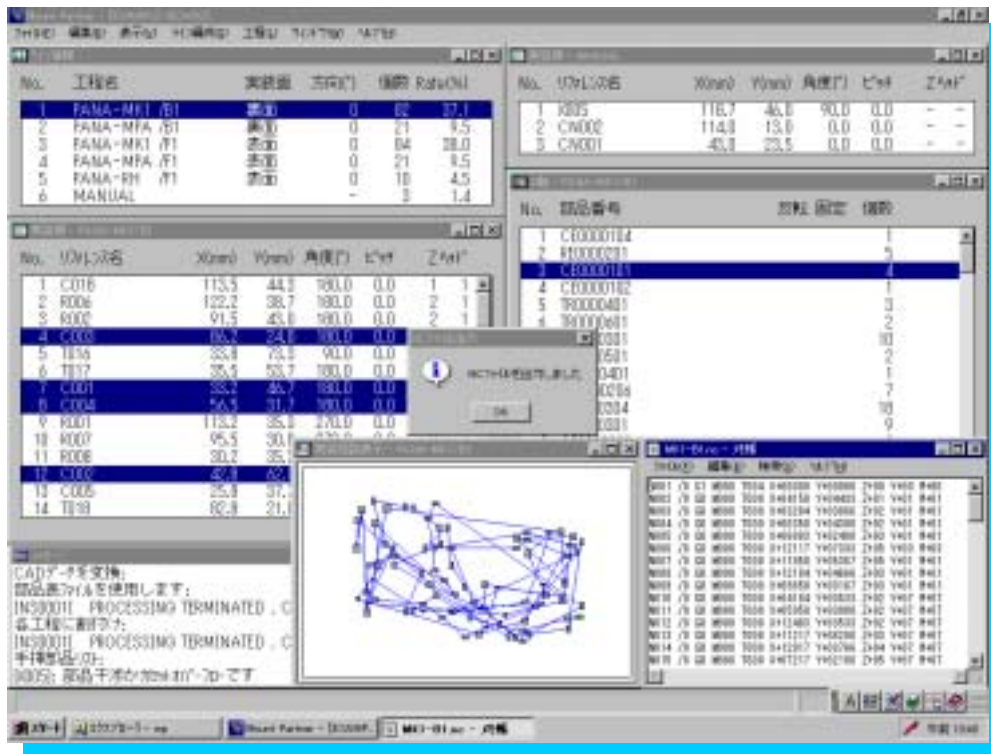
ﾌｧｲﾙ(F) 編集(E) 表示(V) ﾏｼﾝ構成(M) 工程(P) ｳｨﾝﾄﾞｳ(W) ﾍﾙﾌﾟ(H)

| No. | 工程名 | 実装面 | 方向(°) | 個数 | Rate(%) |
|---|---|---|---|---|---|
| 1 | FANA-MK1 /B1 | 裏面 | 0 | 82 | 37.1 |
| 2 | FANA-MPA /B1 | 裏面 | 0 | 21 | 9.5 |
| 3 | FANA-MK1 /F1 | 表面 | 0 | 84 | 38.0 |
| 4 | FANA-MPA /F1 | 表面 | 0 | 21 | 9.5 |
| 5 | FANA-RH /F1 | 表面 | 0 | 10 | 4.5 |
| 6 | MANUAL | | - | 3 | 1.4 |

| No. | ﾘﾌｧﾚﾝｽ名 | X(mm) | Y(mm) | 角度(°) | ﾋﾟｯﾁ | Zﾍｯﾄﾞ |
|---|---|---|---|---|---|---|
| 1 | R005 | 116.7 | 46.0 | 90.0 | 0.0 | - - |
| 2 | CN002 | 114.0 | 13.0 | 0.0 | 0.0 | - - |
| 3 | CN001 | 45.8 | 23.5 | 0.0 | 0.0 | - - |

| No. | ﾘﾌｧﾚﾝｽ名 | X(mm) | Y(mm) | 角度(°) | ﾋﾟｯﾁ | Zﾍｯﾄﾞ |
|---|---|---|---|---|---|---|
| 1 | C016 | 113.5 | 44.3 | 180.0 | 0.0 | 1 1 |
| 2 | R006 | 122.2 | 38.7 | 180.0 | 0.0 | 2 1 |
| 3 | R002 | 91.5 | 45.0 | 180.0 | 0.0 | 2 1 |
| 4 | C003 | 86.2 | 24.0 | 180.0 | 0.0 | |
| 5 | T016 | 33.8 | 73.0 | 90.0 | 0.0 | |
| 6 | T017 | 35.5 | 53.7 | 180.0 | 0.0 | |
| 7 | C001 | 33.2 | 46.7 | 180.0 | 0.0 | |
| 8 | C004 | 56.5 | 31.7 | 180.0 | 0.0 | |
| 9 | R001 | 113.2 | 35.3 | 270.0 | 0.0 | |
| 10 | R007 | 95.5 | 30.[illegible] | | | |
| 11 | R008 | 30.2 | 35.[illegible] | | | |
| 12 | C002 | 42.8 | 62.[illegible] | | | |
| 13 | C005 | 25.8 | 37.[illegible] | | | |
| 14 | T018 | 82.8 | 21.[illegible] | | | |

| No. | 部品番号 | 個数 |
|---|---|---|
| 1 | CB0000104 | 1 |
| 2 | R10000201 | 5 |
| 3 | CB0000101 | 4 |
| 4 | CB0000102 | 1 |
| 5 | TR0000401 | 3 |
| 6 | TR0000601 | 2 |
| | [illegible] | 10 |
| | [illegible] | 2 |
| | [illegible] | 1 |
| | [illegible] | 7 |
| | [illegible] | 18 |
| | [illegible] | 9 |

NCﾌｧｲﾙを作成しました。
OK

CADﾃﾞｰﾀを変換
部品表ﾌｧｲﾙを使用します:
INS0001I PROCESSING TERMINATED . C
各工程に割付け:
INS0001I PROCESSING TERMINATED . C
手挿部品リスト:
X005: 部品寸法がｶﾀﾛｸﾞｵｰﾊﾞｰです

MK1-B1.nc - メモ帳
ﾌｧｲﾙ(F) 編集(E) 検索(S) ﾍﾙﾌﾟ(H)

スタート | エクスプローラー | Mount Partner - [ICS0RP... | MK1-B1.nc - メモ帳